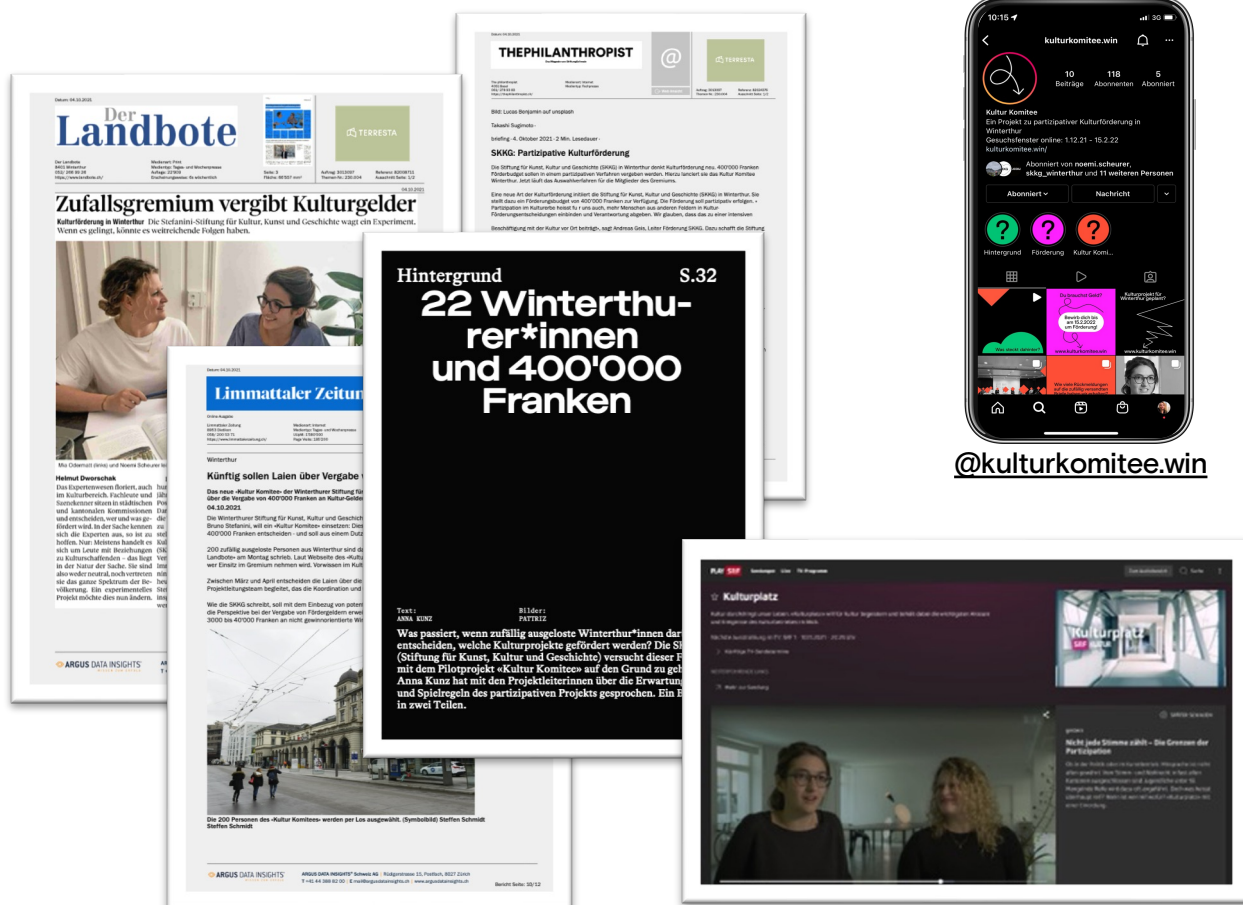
Datum: 04.10.2021

Der Landbote

TERRESTA

Zufallsgremium vergibt Kulturgelder

Kulturförderung in Winterthur Die Stefanini-Stiftung für Kultur, Kunst und Geschichte wagt ein Experiment. Wenn es gelingt, könnte es weitreichende Folgen haben.

Mia Odermatt (links) und Noemi Scheurer

Helmut Dworschak

Das Expertenwesen floriert, auch im Kulturbereich. Fachleute und Szenekenner sitzen in städtischen und kantonalen Kommissionen und entscheiden, wer und was gefördert wird. In der Sache kennen sich die Experten aus, so ist zu hoffen. Nur: Meistens handelt es sich um Leute mit Beziehungen zu Kulturschaffenden – das liegt in der Natur der Sache. Sie sind also weder neutral, noch vertreten sie das ganze Spektrum der Bevölkerung. Ein experimentelles Projekt möchte dies nun ändern.

ARGUS DATA INSIGHTS

THEPHILANTHROPIST

@

TERRESTA

SKKG: Partizipative Kulturförderung

Limmattaler Zeitung

Winterthur

Künftig sollen Laien über Vergabe

Das neue «Kultur Komitee» der Winterthurer Stiftung für ... über die Vergabe von 400'000 Franken an Kultur-Gelder

04.10.2021

Die 200 Personen des «Kultur Komitees» werden per Los ausgewählt. (Symbolbild) Steffen Schmidt Steffen Schmidt

ARGUS DATA INSIGHTS

Hintergrund S.32

22 Winterthurer*innen und 400'000 Franken

Text: ANNA KUNZ

Bilder: PATTRIZ

Was passiert, wenn zufällig ausgeloste Winterthur*innen dar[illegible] entscheiden, welche Kulturprojekte gefördert werden? Die S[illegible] (Stiftung für Kunst, Kultur und Geschichte) versucht dieser F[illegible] mit dem Pilotprojekt «Kultur Komitee» auf den Grund zu geh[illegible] Anna Kunz hat mit den Projektleiterinnen über die Erwartung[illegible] und Spielregeln des partizipativen Projekts gesprochen. Ein B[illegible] in zwei Teilen.

10:15

kulturkomitee.win

10 Beiträge 118 Abonnenten 5 Abonniert

Kultur Komitee
Ein Projekt zu partizipativer Kulturförderung in Winterthur
Gesuchsfenster online: 1.12.21 – 15.2.22
kulturkomitee.win/

Abonniert von noemi.scheurer, skkg_winterthur und 11 weiteren Personen

Abonniert Nachricht

Hintergrund Förderung Kultur Komi...

@kulturkomitee.win

PLAY SRF

Kulturplatz

Nicht jede Stimme zählt – Die Grenzen der Partizipation